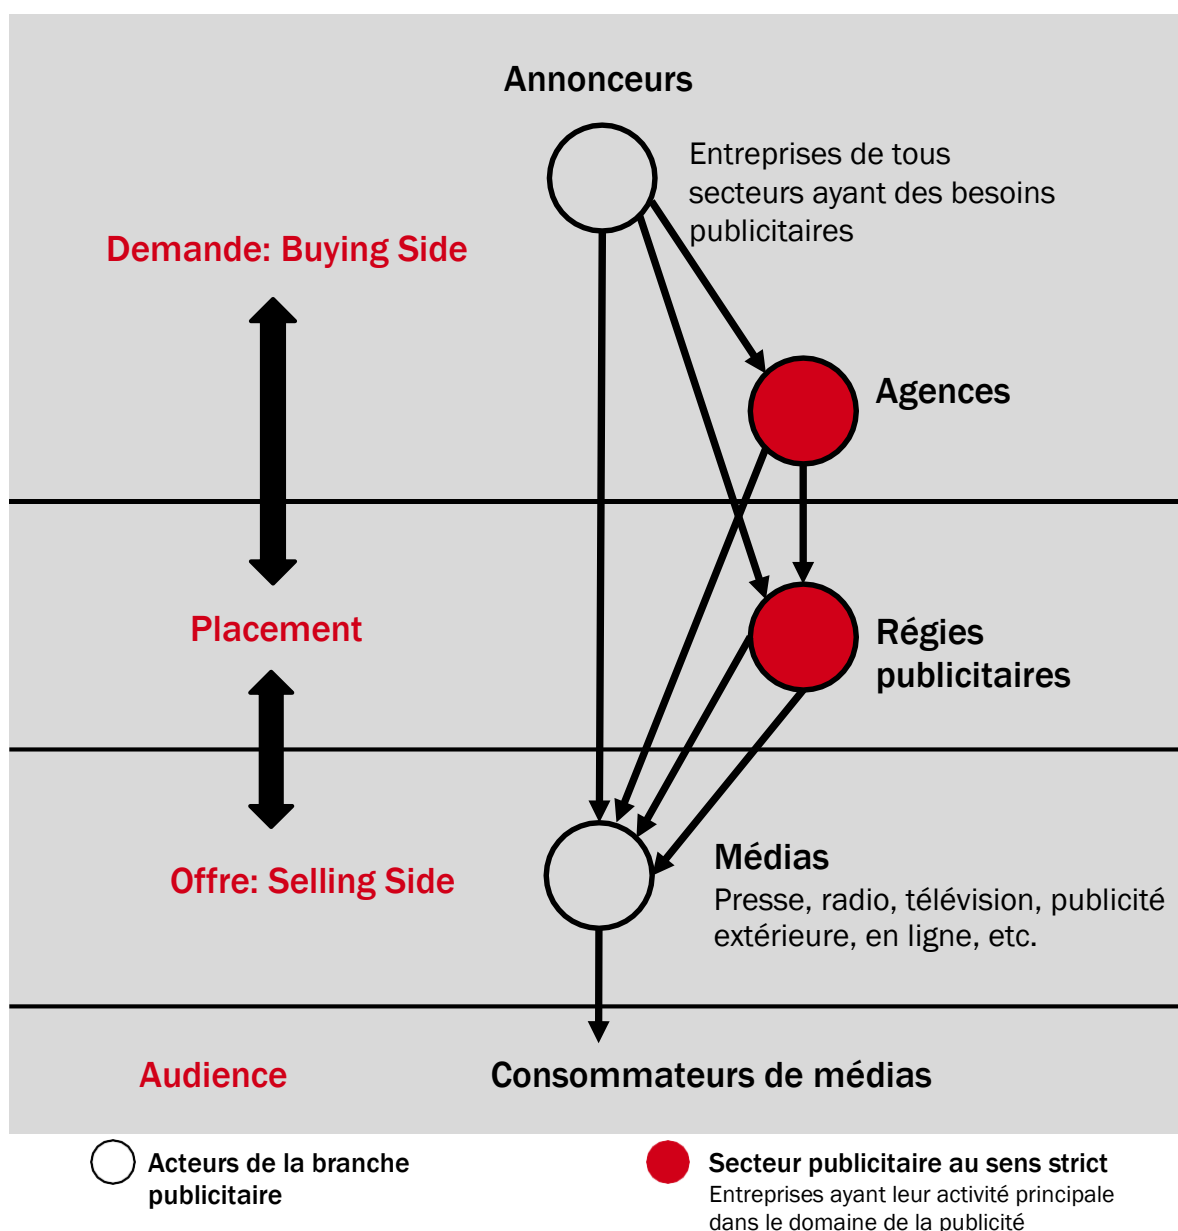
Annonceurs

Entreprises de tous secteurs ayant des besoins publicitaires

Demande: Buying Side

Agences

Placement

Régies publicitaires

Offre: Selling Side

Médias

Presse, radio, télévision, publicité extérieure, en ligne, etc.

Audience

Consommateurs de médias

Acteurs de la branche publicitaire

Secteur publicitaire au sens strict

Entreprises ayant leur activité principale dans le domaine de la publicité